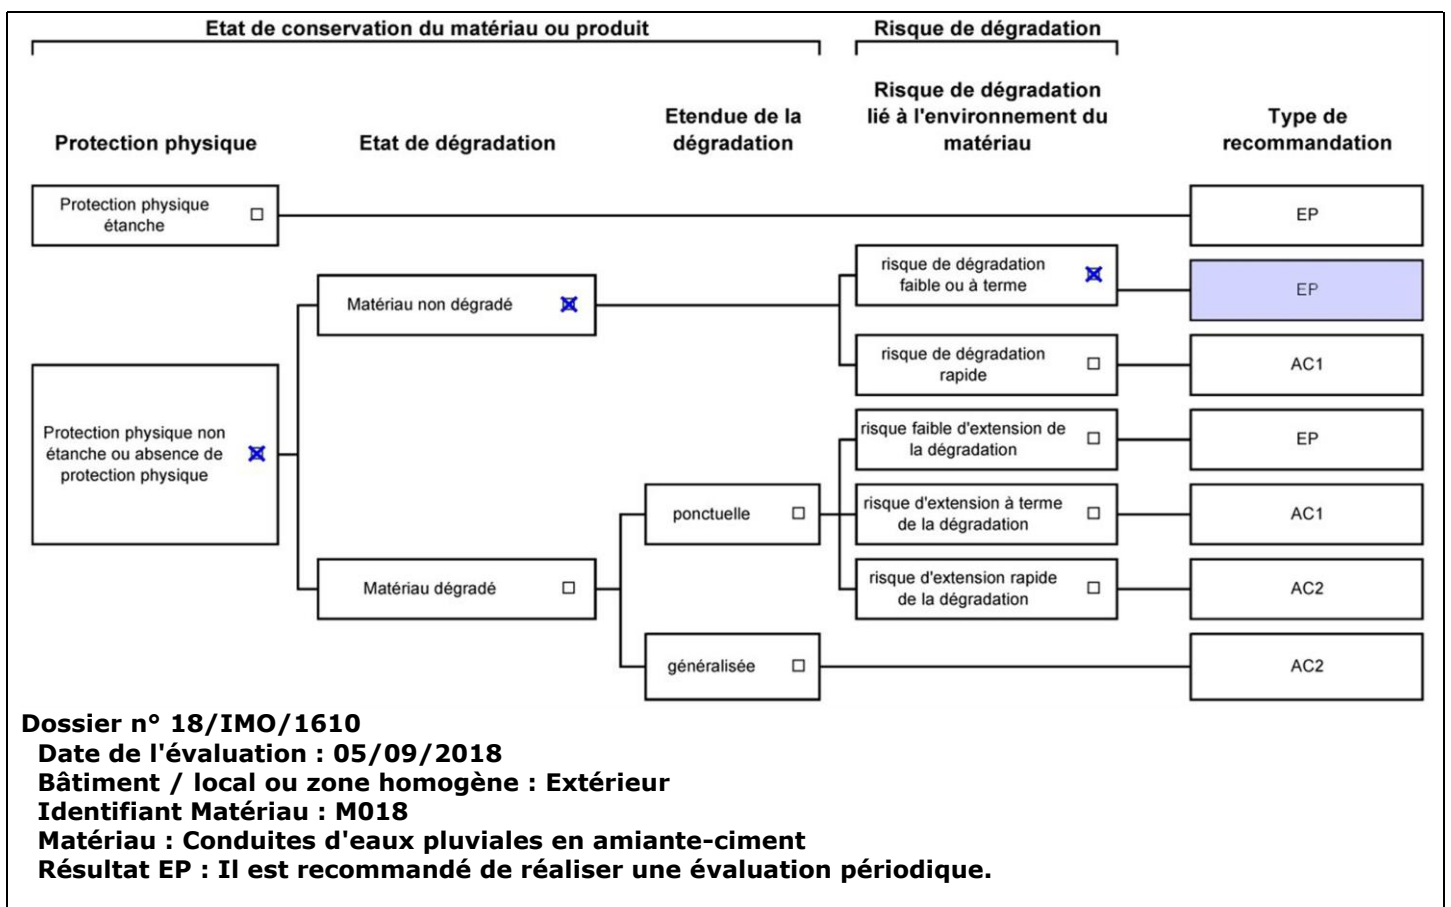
Etat de conservation du matériau ou produit

Risque de dégradation

Protection physique

Etat de dégradation

Etendue de la dégradation

Risque de dégradation lié à l'environnement du matériau

Type de recommandation

Protection physique étanche ☐

EP

Matériau non dégradé ☒

risque de dégradation faible ou à terme ☒

EP

risque de dégradation rapide ☐

AC1

Protection physique non étanche ou absence de protection physique ☒

risque faible d'extension de la dégradation ☐

EP

ponctuelle ☐

risque d'extension à terme de la dégradation ☐

AC1

Matériau dégradé ☐

risque d'extension rapide de la dégradation ☐

AC2

généralisée ☐

AC2

Dossier n° 18/IMO/1610
Date de l'évaluation : 05/09/2018
Bâtiment / local ou zone homogène : Extérieur
Identifiant Matériau : M018
Matériau : Conduites d'eaux pluviales en amiante-ciment
Résultat EP : Il est recommandé de réaliser une évaluation périodique.